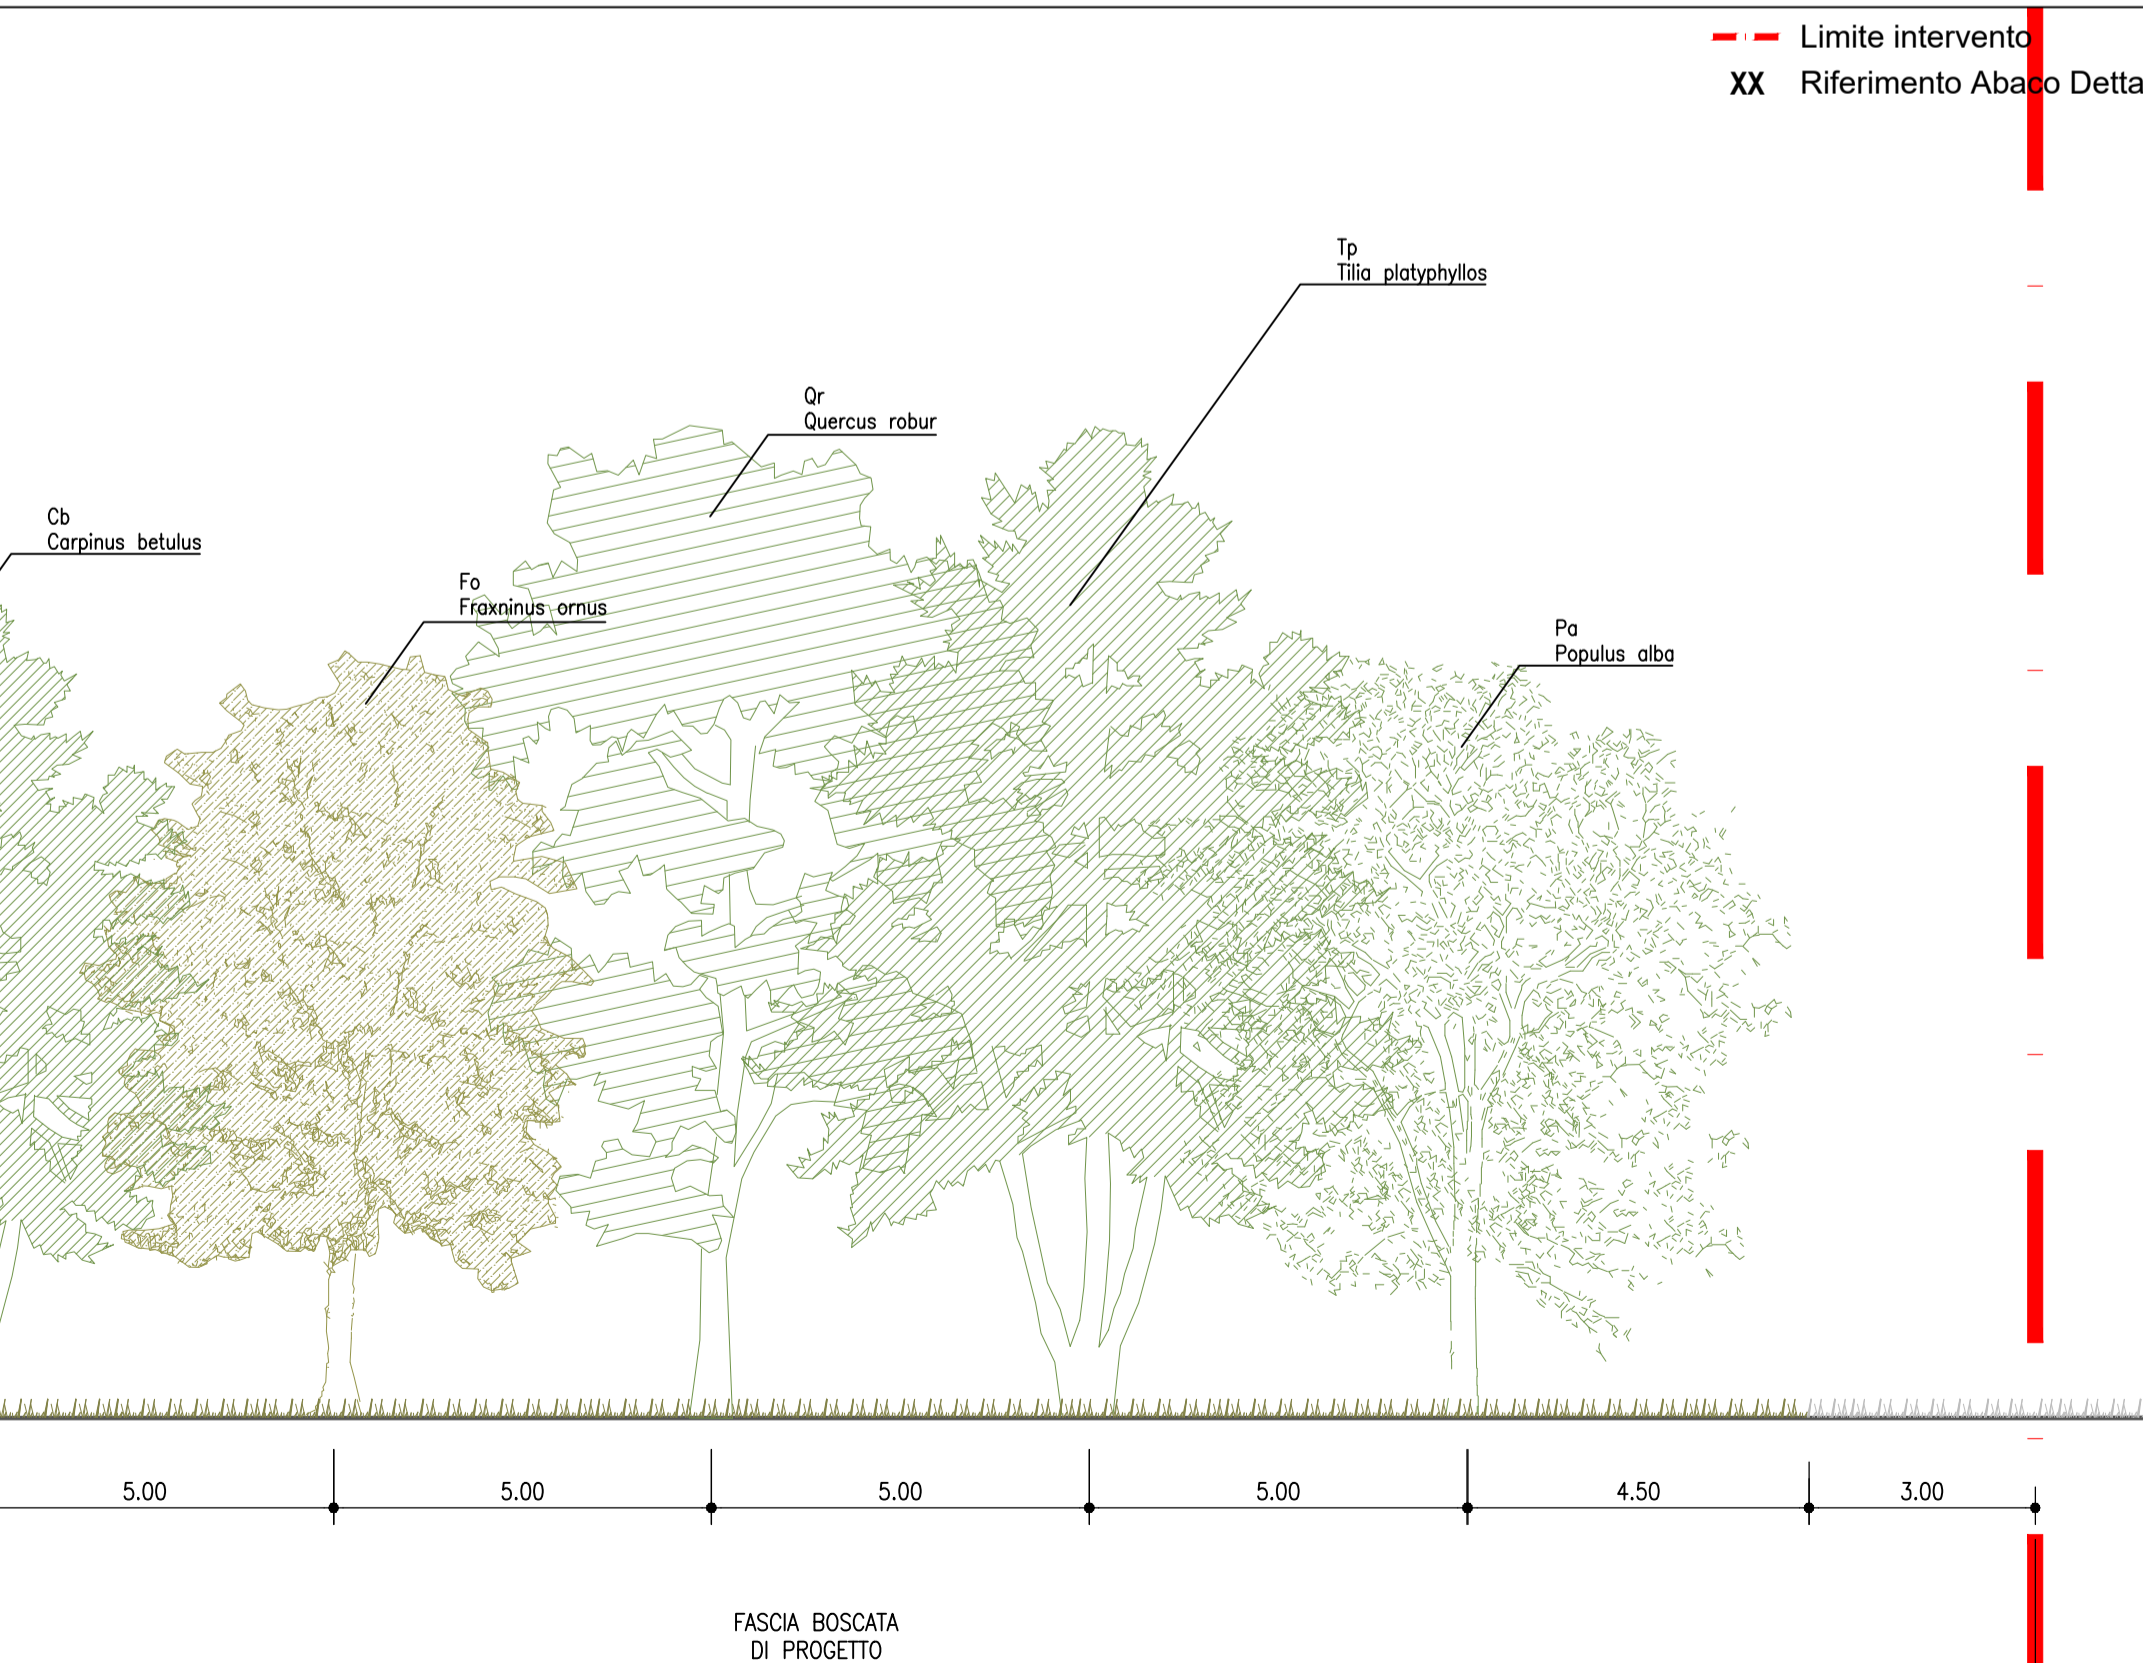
Limite intervento
XX Riferimento Abaco Detta

Tp
Tilia platyphyllos

Qr
Quercus robur

Cb
Carpinus betulus

Fo
Fraxninus ornus

Pa
Populus alba

5.00
5.00
5.00
5.00
4.50
3.00

FASCIA BOSCATA
DI PROGETTO